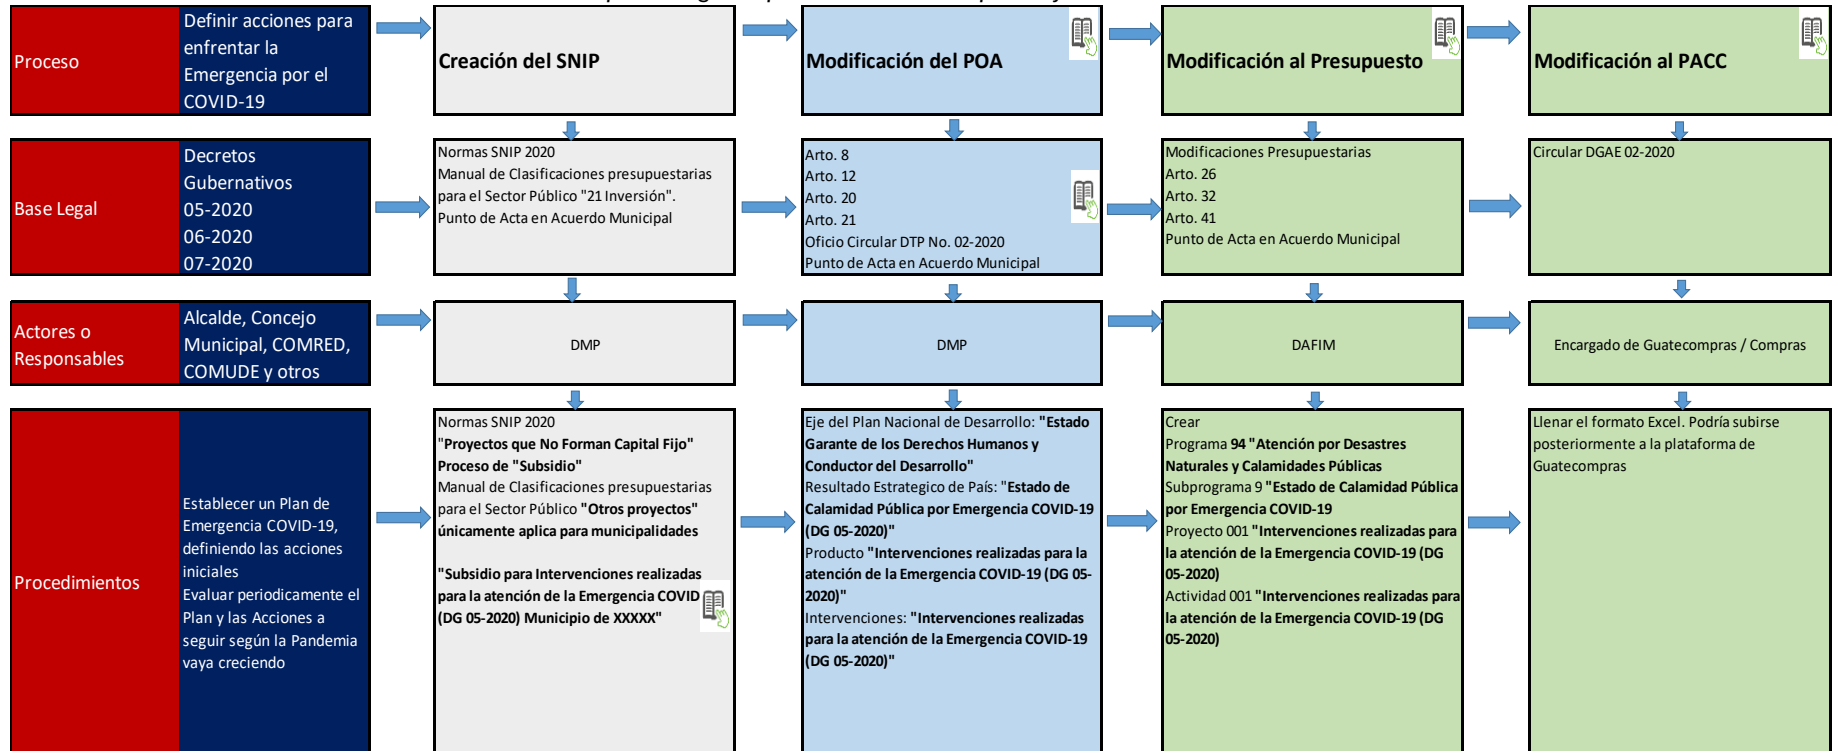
Proceso

Definir acciones para enfrentar la Emergencia por el COVID-19

Creación del SNIP

Modificación del POA

Modificación al Presupuesto

Modificación al PACC

Base Legal

Decretos Gubernativos 05-2020 06-2020 07-2020

Normas SNIP 2020
Manual de Clasificaciones presupuestarias para el Sector Público "21 Inversión".
Punto de Acta en Acuerdo Municipal

Arto. 8
Arto. 12
Arto. 20
Arto. 21
Oficio Circular DTP No. 02-2020
Punto de Acta en Acuerdo Municipal

Modificaciones Presupuestarias
Arto. 26
Arto. 32
Arto. 41
Punto de Acta en Acuerdo Municipal

Circular DGAE 02-2020

Actores o Responsables

Alcalde, Concejo Municipal, COMRED, COMUDE y otros

DMP

DMP

DAFIM

Encargado de Guatecompras / Compras

Procedimientos

Establecer un Plan de Emergencia COVID-19, definiendo las acciones iniciales
Evaluar periodicamente el Plan y las Acciones a seguir según la Pandemia vaya creciendo

Normas SNIP 2020
"Proyectos que No Forman Capital Fijo"
Proceso de "Subsidio"
Manual de Clasificaciones presupuestarias para el Sector Público "Otros proyectos" únicamente aplica para municipalidades

"Subsidio para Intervenciones realizadas para la atención de la Emergencia COVID (DG 05-2020) Municipio de XXXXX"

Eje del Plan Nacional de Desarrollo: "Estado Garante de los Derechos Humanos y Conductor del Desarrollo"
Resultado Estrategico de País: "Estado de Calamidad Pública por Emergencia COVID-19 (DG 05-2020)"
Producto "Intervenciones realizadas para la atención de la Emergencia COVID-19 (DG 05-2020)"
Intervenciones: "Intervenciones realizadas para la atención de la Emergencia COVID-19 (DG 05-2020)"

Crear
Programa 94 "Atención por Desastres Naturales y Calamidades Públicas
Subprograma 9 "Estado de Calamidad Pública por Emergencia COVID-19
Proyecto 001 "Intervenciones realizadas para la atención de la Emergencia COVID-19 (DG 05-2020)
Actividad 001 "Intervenciones realizadas para la atención de la Emergencia COVID-19 (DG 05-2020)

Llenar el formato Excel. Podría subirse posteriormente a la plataforma de Guatecompras